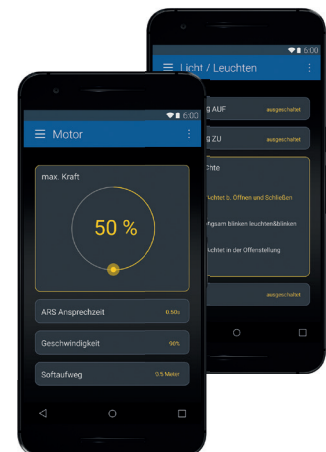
6:00
Licht / Leuchten
g AUF
ausgeschaltet
g ZU
ausgeschaltet
chte
achtet b. Öffnen und Schließen
fgsam blinken leuchten&blinken
chtet in der Offenstellung
ausgeschaltet

6:00
Motor
max. Kraft
50 %
ARS Ansprechzeit
0.50s
Geschwindigkeit
90%
Softaufweg
0.5 Meter